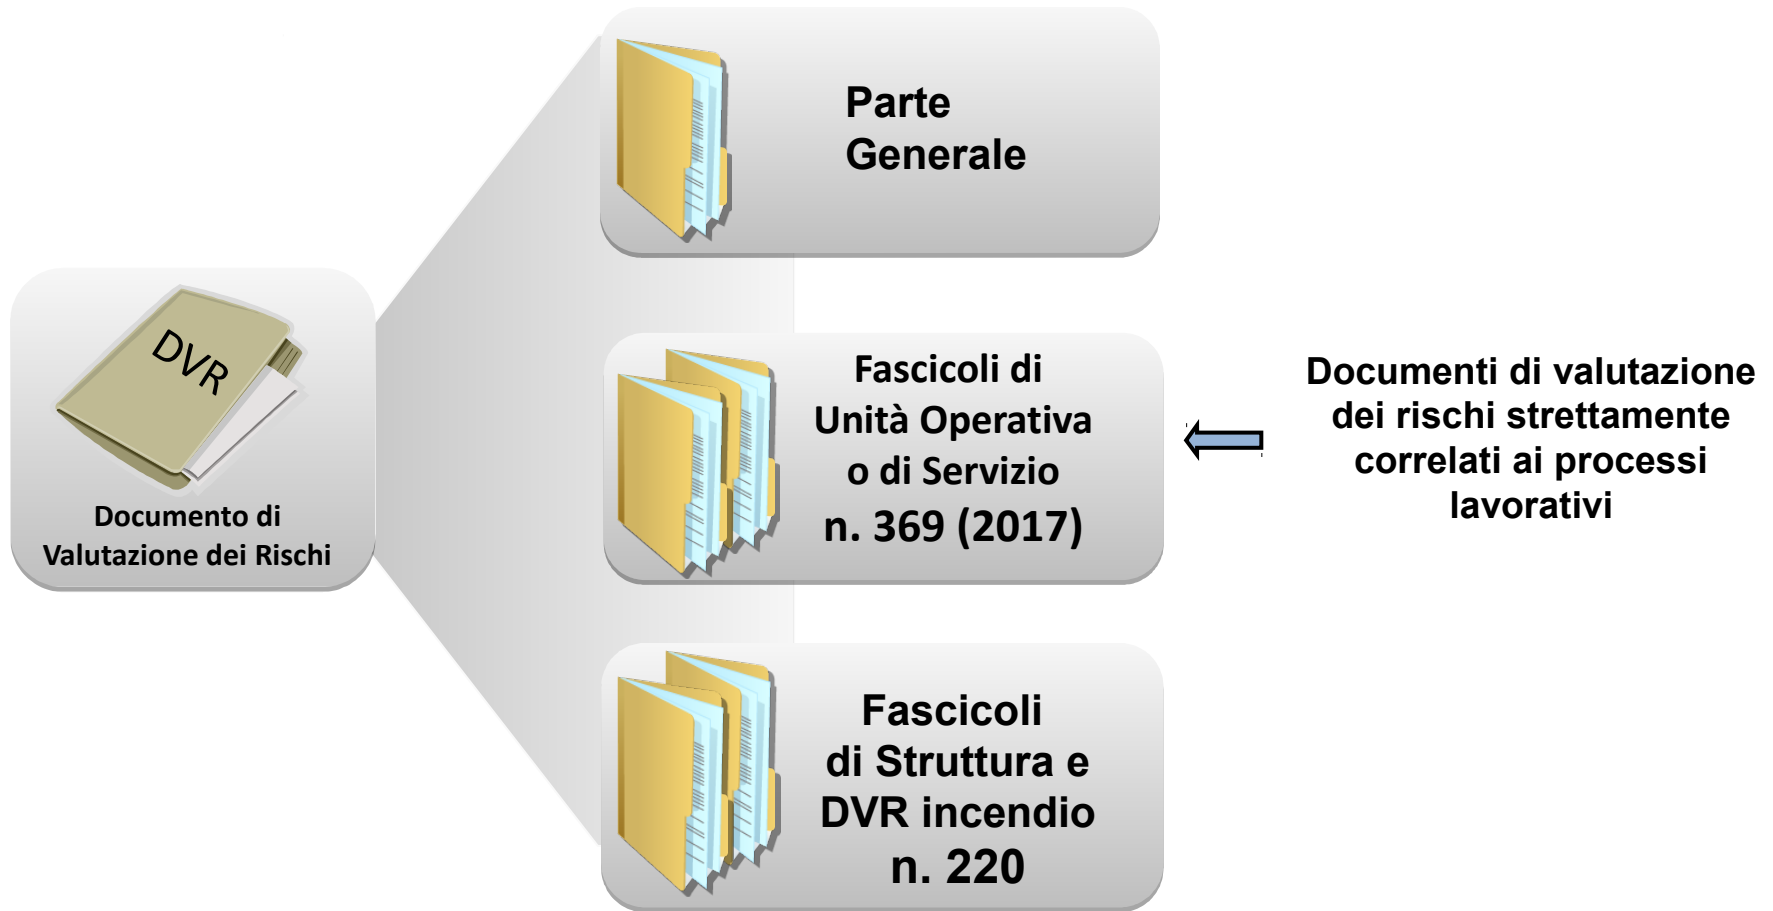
DVR

Documento di Valutazione dei Rischi

Parte Generale

Fascicoli di Unità Operativa o di Servizio n. 369 (2017)

Fascicoli di Struttura e DVR incendio n. 220

Documenti di valutazione dei rischi strettamente correlati ai processi lavorativi